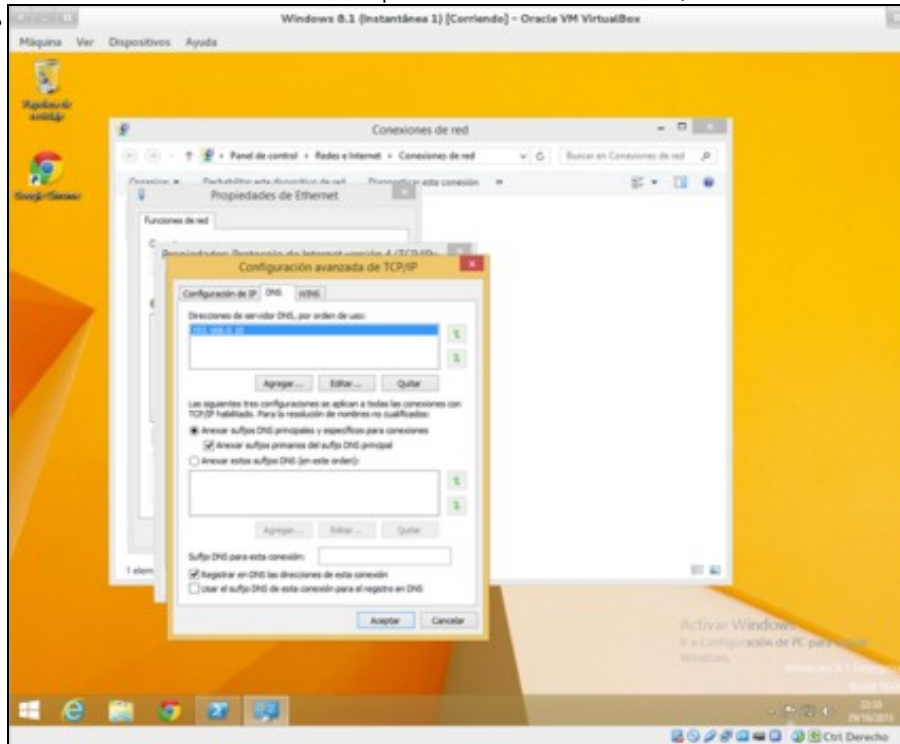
Windows 8.1 (Instantánea 1) [Corriendo] - Oracle VM VirtualBox

Máquina Ver Dispositivos Ayuda

Papelera de reciclaje

Google Chrome

Conexiones de red

Panel de control › Redes e Internet › Conexiones de red

Buscar en Conexiones de red

Organizar ▾ Deshabilitar este dispositivo de red Diagnosticar esta conexión »

Propiedades de Ethernet

Funciones de red

Propiedades: Protocolo de Internet versión 4 (TCP/IPv4)

Configuración avanzada de TCP/IP

Configuración de IP DNS WINS

Direcciones de servidor DNS, por orden de uso:

192.168.0.10

Agregar... Editar... Quitar

Las siguientes tres configuraciones se aplican a todas las conexiones con TCP/IP habilitado. Para la resolución de nombres no cualificados:

Anexar sufijos DNS principales y específicos para conexiones

Anexar sufijos primarios del sufijo DNS principal

Anexar estos sufijos DNS (en este orden):

Agregar... Editar... Quitar

Sufijo DNS para esta conexión:

Registrar en DNS las direcciones de esta conexión

Usar el sufijo DNS de esta conexión para el registro en DNS

Aceptar Cancelar

1 elem

Activar Windows
Ir a Configuración de PC para activar Windows.

Windows 8.1 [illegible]

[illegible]

22:03
29/10/2015

Ctrl Derecho